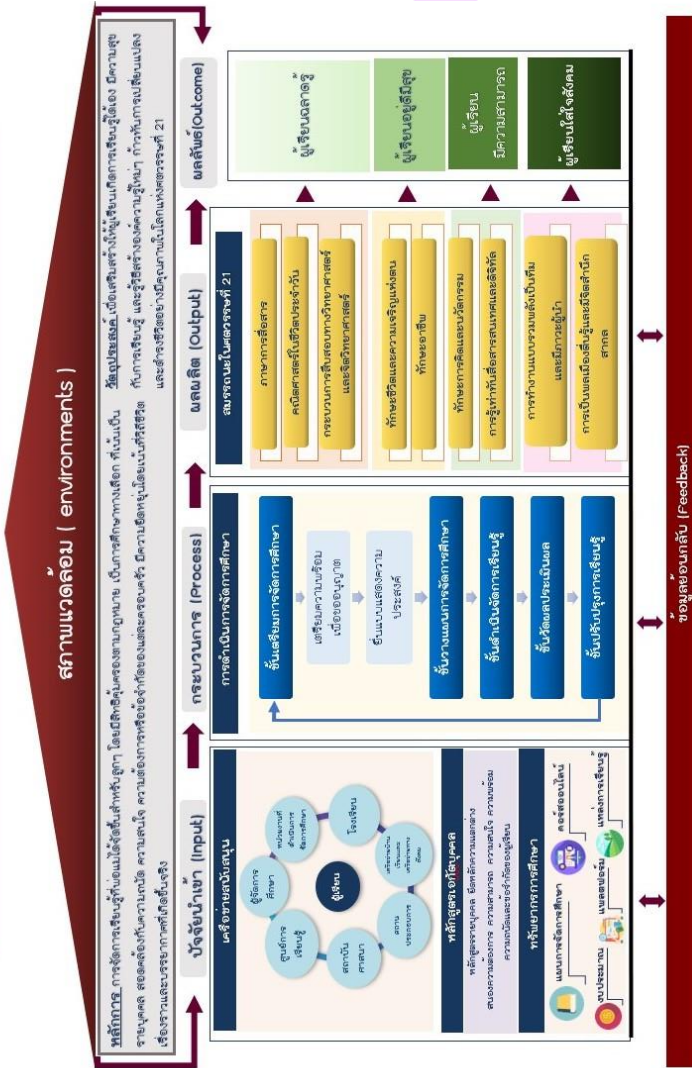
สภาพแวดล้อม ( environments )

หลักการ การจัดการเรียนรู้ที่บ้านแบบไม่ต้องมีการเดินทางสำหรับลูก โดยมีสิทธิ์ผู้ปกครองตามกฎหมาย เป็นการศึกษาทางเลือก ที่เน้นเป็นรายบุคคล สอดคล้องกับความถนัด ความสนใจ ความต้องการหรือข้อจำกัดของแต่ละครอบครัว มีความยืดหยุ่นโดยเน้นที่ชีวิตเรื่องราวและบรรยากาศที่เป็นจริง

วัตถุประสงค์ เพื่อเสริมสร้างให้ผู้เรียนเกิดการเรียนรู้ด้วยตนเอง มีความสุขกับการเรียนรู้ และรู้วิธีสร้างองค์ความรู้ใหม่ ๆ ก้าวทันการเปลี่ยนแปลง และสร้างชีวิตอย่างมีคุณภาพในโลกแห่งศตวรรษที่ 21

ปัจจัยนำเข้า (Input)

เครือข่ายสนับสนุน

ผู้เรียน
โรงเรียน
หน่วยงานที่สำนักงานจัดการศึกษา
ผู้จัดการศึกษา
ศูนย์การเรียนรู้
สถาบันศาสนา
สถานประกอบการ
เครือข่ายการเรียนรู้ ชุมชน

หลักสูตรเฉพาะบุคคล
หลักสูตรรายบุคคล ยึดหลักความแตกต่าง สนองความต้องการ ความสามารถ ความสนใจ ความถนัด ความพร้อมและข้อจำกัดของผู้เรียน

ทรัพยากรการศึกษา
แผนการจัดการศึกษา
งบประมาณ
แหล่งเรียนรู้
แหล่งการเรียนรู้
คอร์สออนไลน์

กระบวนการ (Process)

การดำเนินการจัดการศึกษา

ขั้นเตรียมการจัดการศึกษา
เตรียมความพร้อมเพื่อขออนุญาต
ยื่นแบบแสดงความประสงค์
ขั้นวางแผนการจัดการศึกษา
ขั้นดำเนินจัดการเรียนรู้
ขั้นวัดและประเมินผล
ขั้นปรับปรุงการเรียนรู้

ผลผลิต (Output)

สมรรถนะในศตวรรษที่ 21

ภาษาการสื่อสาร
คณิตศาสตร์ในชีวิตประจำวัน
กระบวนการสืบสอบทางวิทยาศาสตร์และจิตวิทยาศาสตร์
ทักษะชีวิตและความเจริญแห่งตน
ทักษะอาชีพ
ทักษะการคิดและนวัตกรรม
การรู้เท่าทันสื่อสารสนเทศและดิจิทัล
การทำงานแบบรวมพลังเป็นทีมและมีภาวะผู้นำ
การเป็นพลเมืองตื่นรู้และมีสำนึกสากล

ผลลัพธ์ (Outcome)

ผู้เรียนฉลาดรู้
ผู้เรียนอยู่ดีมีสุข
ผู้เรียนมีความสามารถ
ผู้เรียนใส่ใจสังคม

ข้อมูลย้อนกลับ (Feedback)